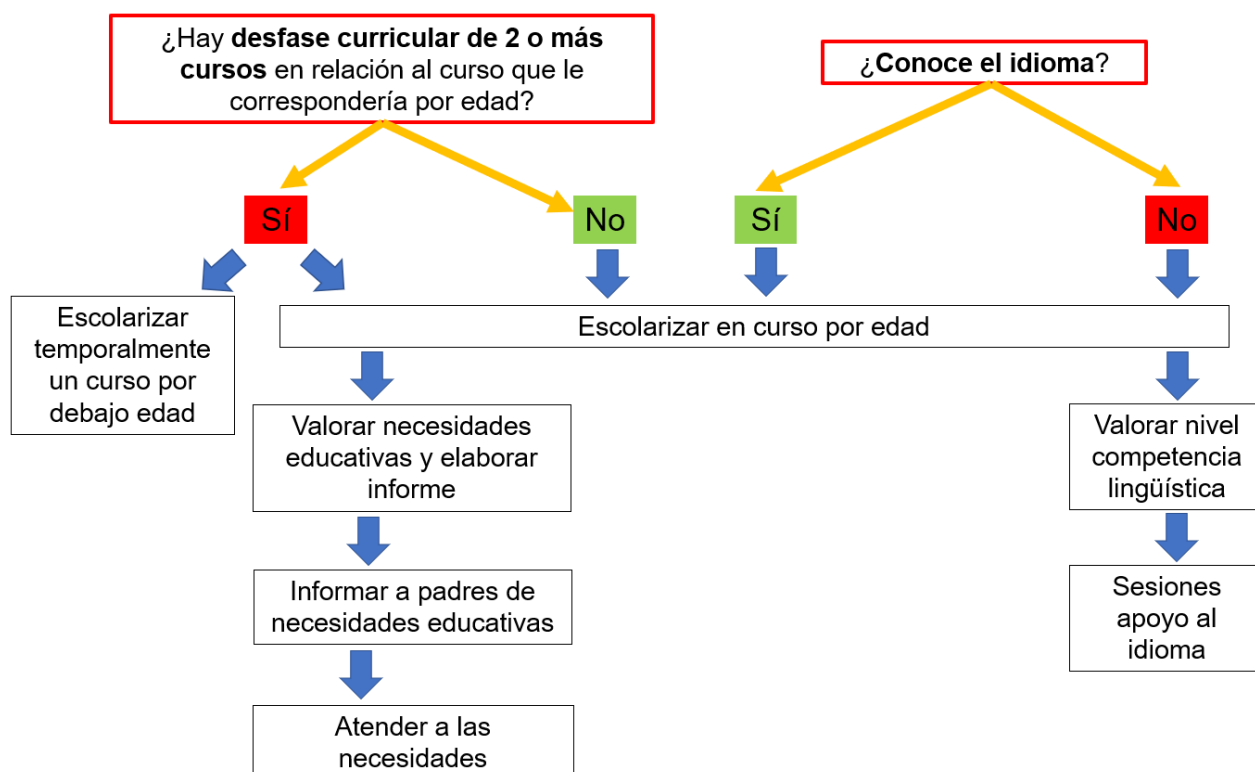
¿Hay **desfase curricular de 2 o más cursos** en relación al curso que le correspondería por edad?

¿**Conoce el idioma**?

Sí

No

Sí

No

Escolarizar temporalmente un curso por debajo edad

Escolarizar en curso por edad

Valorar necesidades educativas y elaborar informe

Informar a padres de necesidades educativas

Atender a las necesidades

Valorar nivel competencia lingüística

Sesiones apoyo al idioma